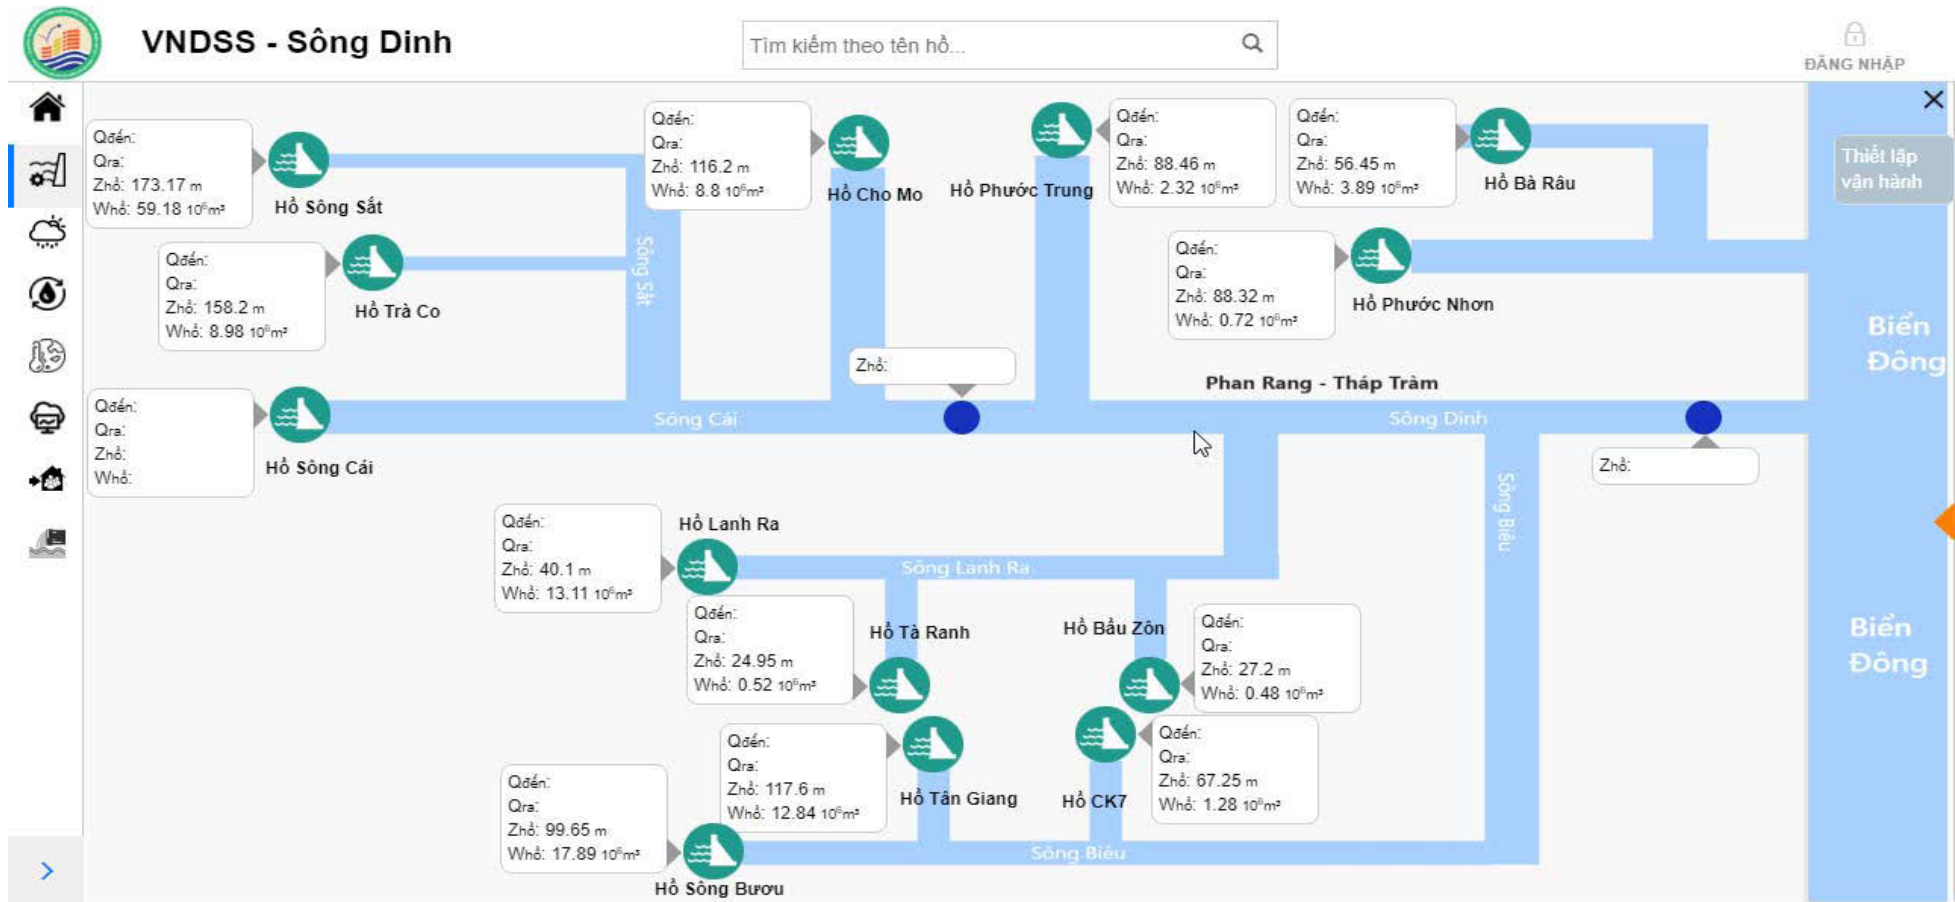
VNDSS - Sông Dinh

Tìm kiếm theo tên hồ...

ĐĂNG NHẬP

Thiết lập vận hành

Qđến:
Qra:
Zhồ: 173.17 m
Whồ: 59.18 $10^6m^3$

Hồ Sông Sắt

Qđến:
Qra:
Zhồ: 158.2 m
Whồ: 8.98 $10^6m^3$

Hồ Trà Co

Qđến:
Qra:
Zhồ: 116.2 m
Whồ: 8.8 $10^6m^3$

Hồ Cho Mo

Hồ Phước Trung

Qđến:
Qra:
Zhồ: 88.46 m
Whồ: 2.32 $10^6m^3$

Qđến:
Qra:
Zhồ: 56.45 m
Whồ: 3.89 $10^6m^3$

Hồ Bà Râu

Qđến:
Qra:
Zhồ: 88.32 m
Whồ: 0.72 $10^6m^3$

Hồ Phước Nhơn

Sông Sắt

Zhồ:

Phan Rang - Tháp Tràm

Biển Đông

Qđến:
Qra:
Zhồ:
Whồ:

Hồ Sông Cái

Sông Cái

Sông Dinh

Zhồ:

Sông Biêu

Qđến:
Qra:
Zhồ: 40.1 m
Whồ: 13.11 $10^6m^3$

Hồ Lanh Ra

Sông Lanh Ra

Qđến:
Qra:
Zhồ: 24.95 m
Whồ: 0.52 $10^6m^3$

Hồ Tà Ranh

Hồ Bầu Zôn

Qđến:
Qra:
Zhồ: 27.2 m
Whồ: 0.48 $10^6m^3$

Biển Đông

Qđến:
Qra:
Zhồ: 117.6 m
Whồ: 12.84 $10^6m^3$

Hồ Tân Giang

Hồ CK7

Qđến:
Qra:
Zhồ: 67.25 m
Whồ: 1.28 $10^6m^3$

Qđến:
Qra:
Zhồ: 99.65 m
Whồ: 17.89 $10^6m^3$

Hồ Sông Bươu

Sông Biêu